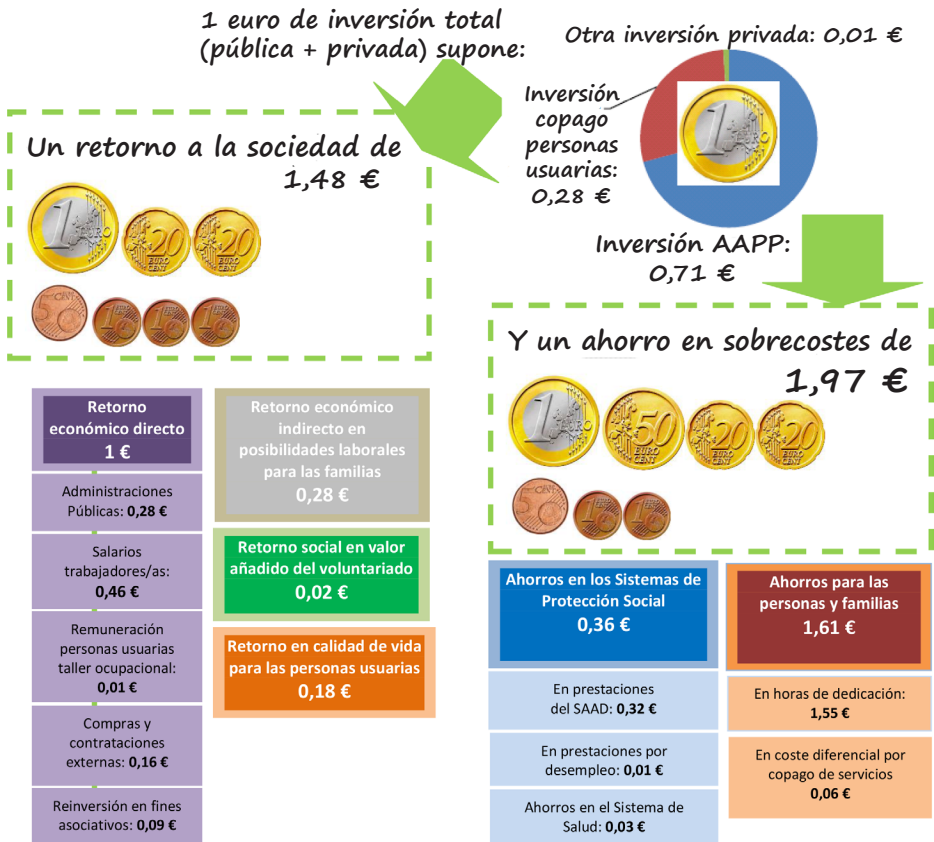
1 euro de inversión total (pública + privada) supone:

Otra inversión privada: 0,01 €

Inversión copago personas usuarias: 0,28 €

Inversión AAPP: 0,71 €

Un retorno a la sociedad de 1,48 €

Y un ahorro en sobrecostes de 1,97 €

Retorno económico directo 1 €

Administraciones Públicas: **0,28 €**

Salarios trabajadores/as: **0,46 €**

Remuneración personas usuarias taller ocupacional: **0,01 €**

Compras y contrataciones externas: **0,16 €**

Reinversión en fines asociativos: **0,09 €**

Retorno económico indirecto en posibilidades laborales para las familias 0,28 €

Retorno social en valor añadido del voluntariado 0,02 €

Retorno en calidad de vida para las personas usuarias 0,18 €

Ahorros en los Sistemas de Protección Social 0,36 €

En prestaciones del SAAD: **0,32 €**

En prestaciones por desempleo: **0,01 €**

Ahorros en el Sistema de Salud: **0,03 €**

Ahorros para las personas y familias 1,61 €

En horas de dedicación: **1,55 €**

En coste diferencial por copago de servicios **0,06 €**